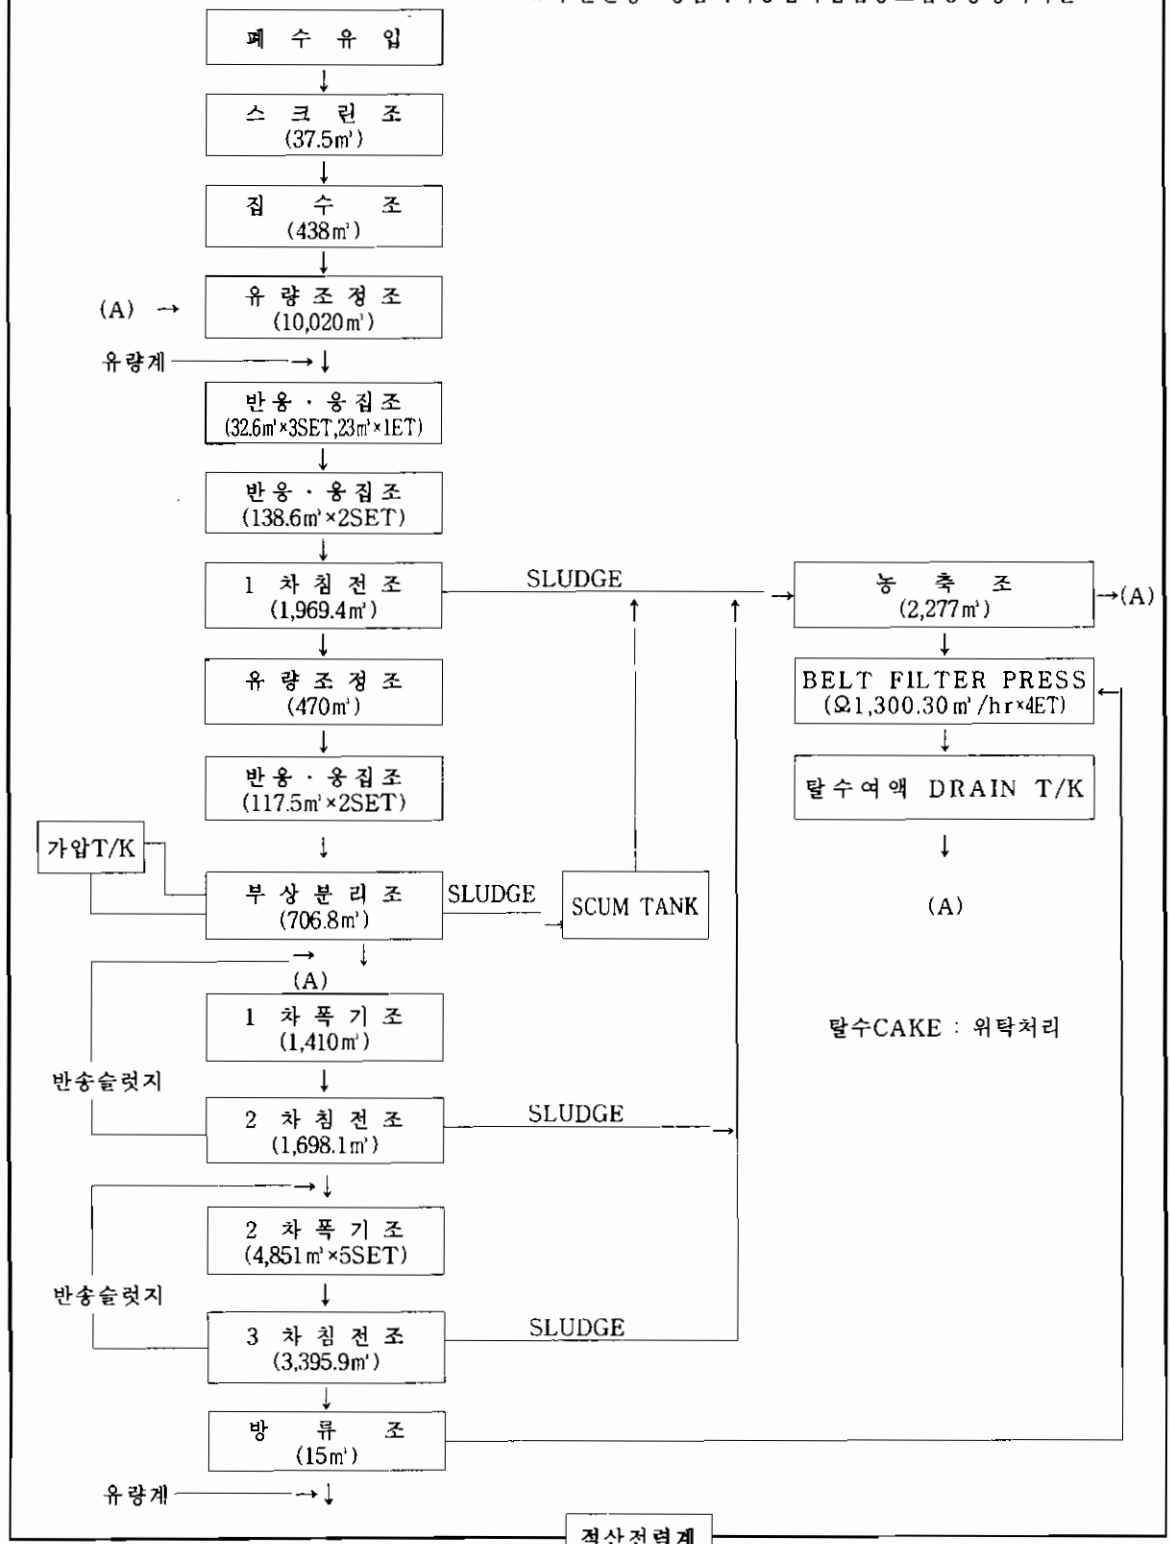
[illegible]

폐 수 유 입

스 크 린 조
(37.5㎥)

집 수 조
(438㎥)

(A) →

유 량 조 정 조
(10,020㎥)

유량계

반응 · 응집조
(32.6㎥×3SET,23㎥×1ET)

반응 · 응집조
(138.6㎥×2SET)

1 차 침 전 조
(1,969.4㎥)

SLUDGE

농 축 조
(2,277㎥)

→(A)

BELT FILTER PRESS
(Ω1,300.30㎥/hr×4ET)

탈수여액 DRAIN T/K

(A)

유 량 조 정 조
(470㎥)

반응 · 응집조
(117.5㎥×2SET)

가압T/K

부 상 분 리 조
(706.8㎥)

SLUDGE

SCUM TANK

(A)

1 차 폭 기 조
(1,410㎥)

탈수CAKE : 위탁처리

반송슬럿지

2 차 침 전 조
(1,698.1㎥)

SLUDGE

2 차 폭 기 조
(4,851㎥×5SET)

반송슬럿지

3 차 침 전 조
(3,395.9㎥)

SLUDGE

방 류 조
(15㎥)

유량계

적산전력계